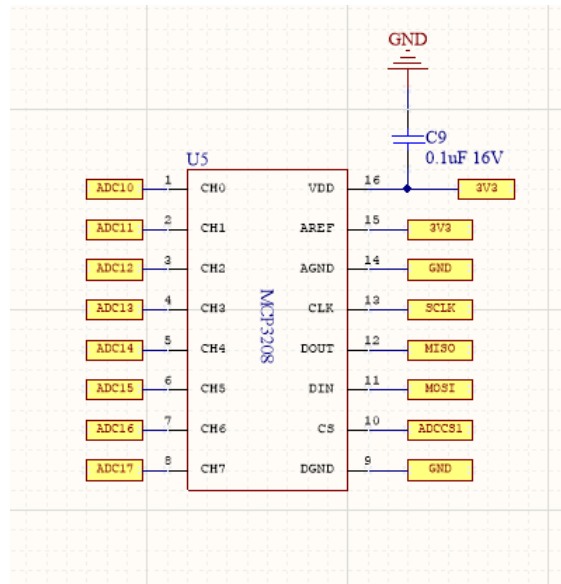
GND

C9
0.1uF 16V

U5

ADC10 1 CH0
ADC11 2 CH1
ADC12 3 CH2
ADC13 4 CH3
ADC14 5 CH4
ADC15 6 CH5
ADC16 7 CH6
ADC17 8 CH7

MCP3208

VDD 16 3V3
AREF 15 3V3
AGND 14 GND
CLK 13 SCLK
DOUT 12 MISO
DIN 11 MOSI
CS 10 ADCCS1
DGND 9 GND